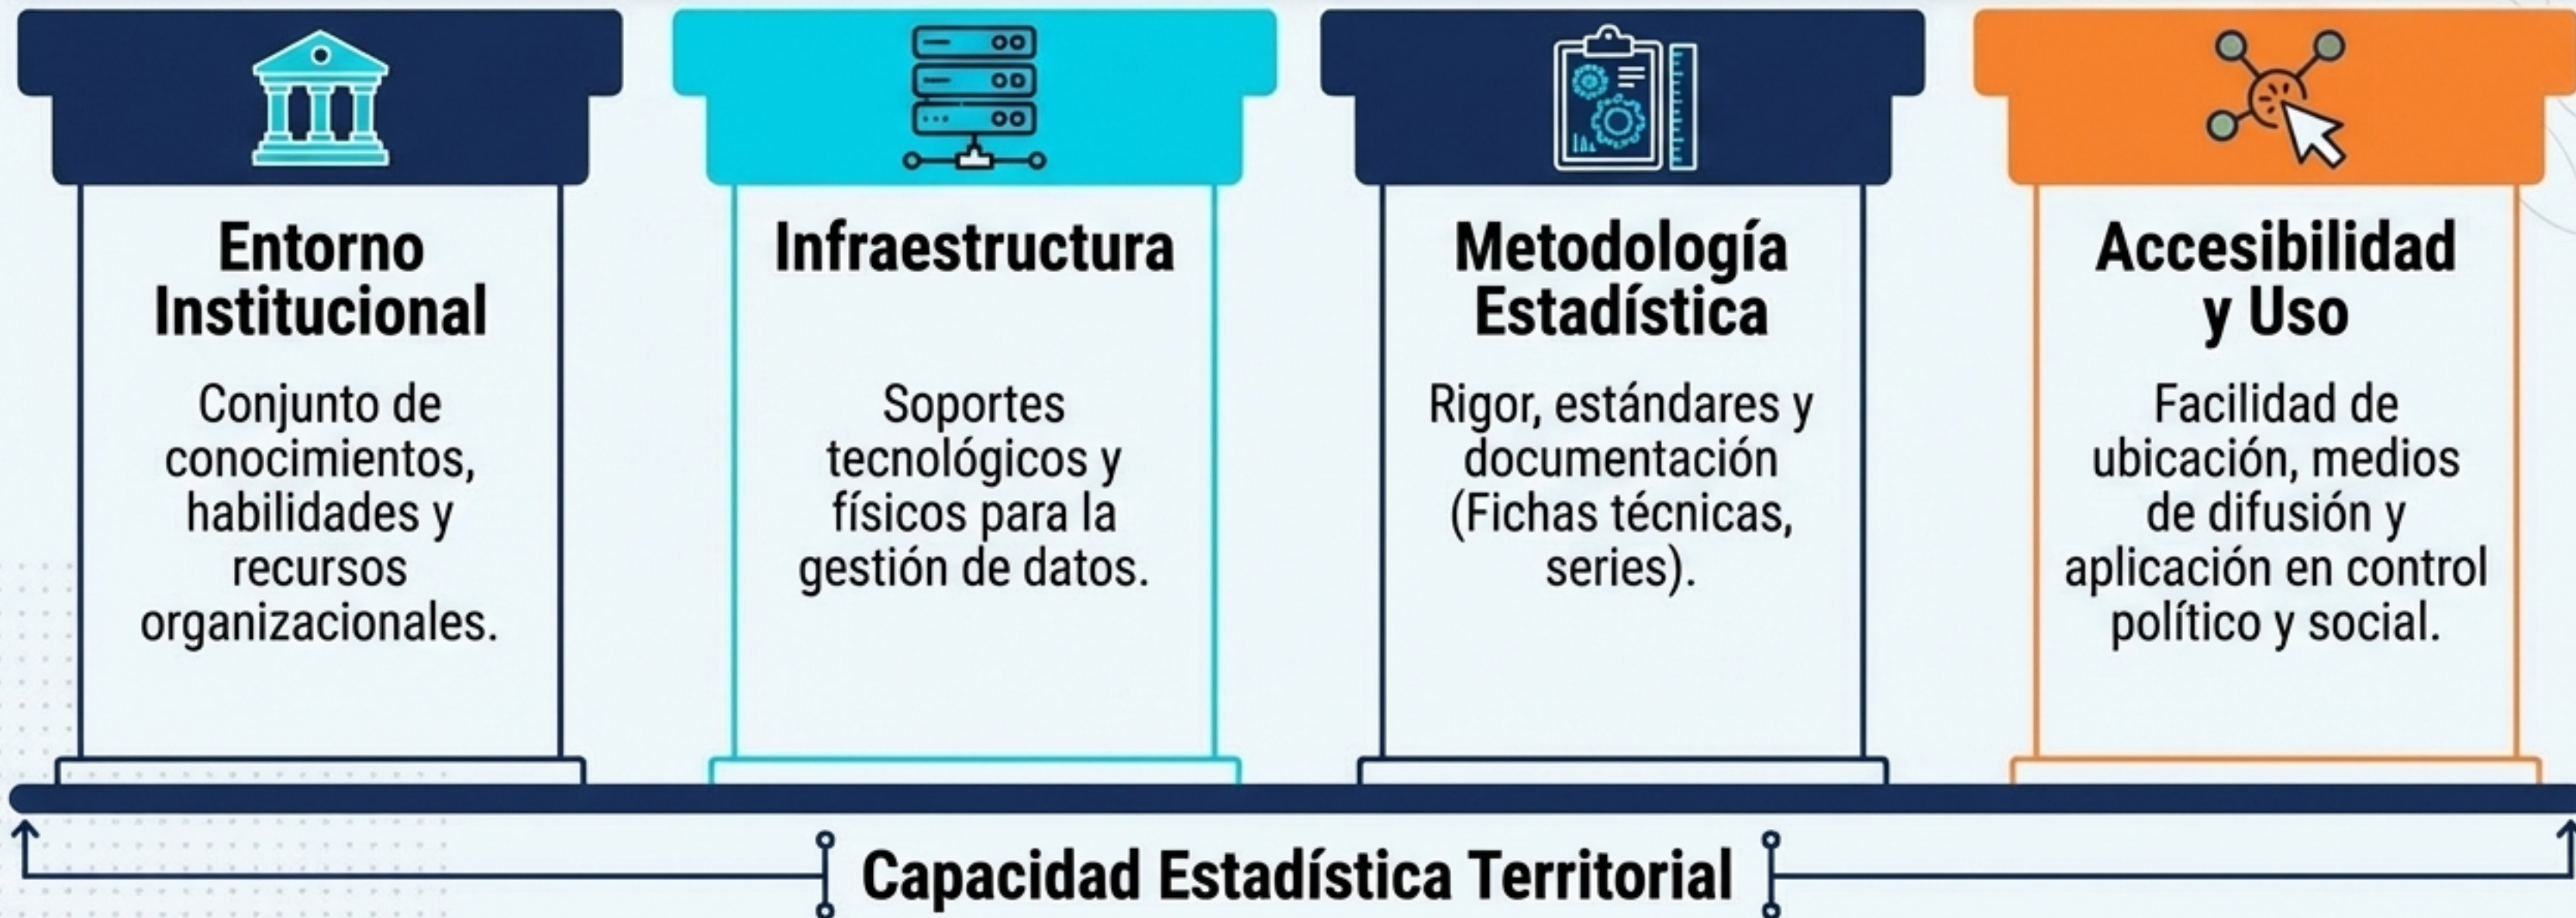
Entorno Institucional

Conjunto de conocimientos, habilidades y recursos organizacionales.

Infraestructura

Soportes tecnológicos y físicos para la gestión de datos.

Metodología Estadística

Rigor, estándares y documentación (Fichas técnicas, series).

Accesibilidad y Uso

Facilidad de ubicación, medios de difusión y aplicación en control político y social.

Capacidad Estadística Territorial